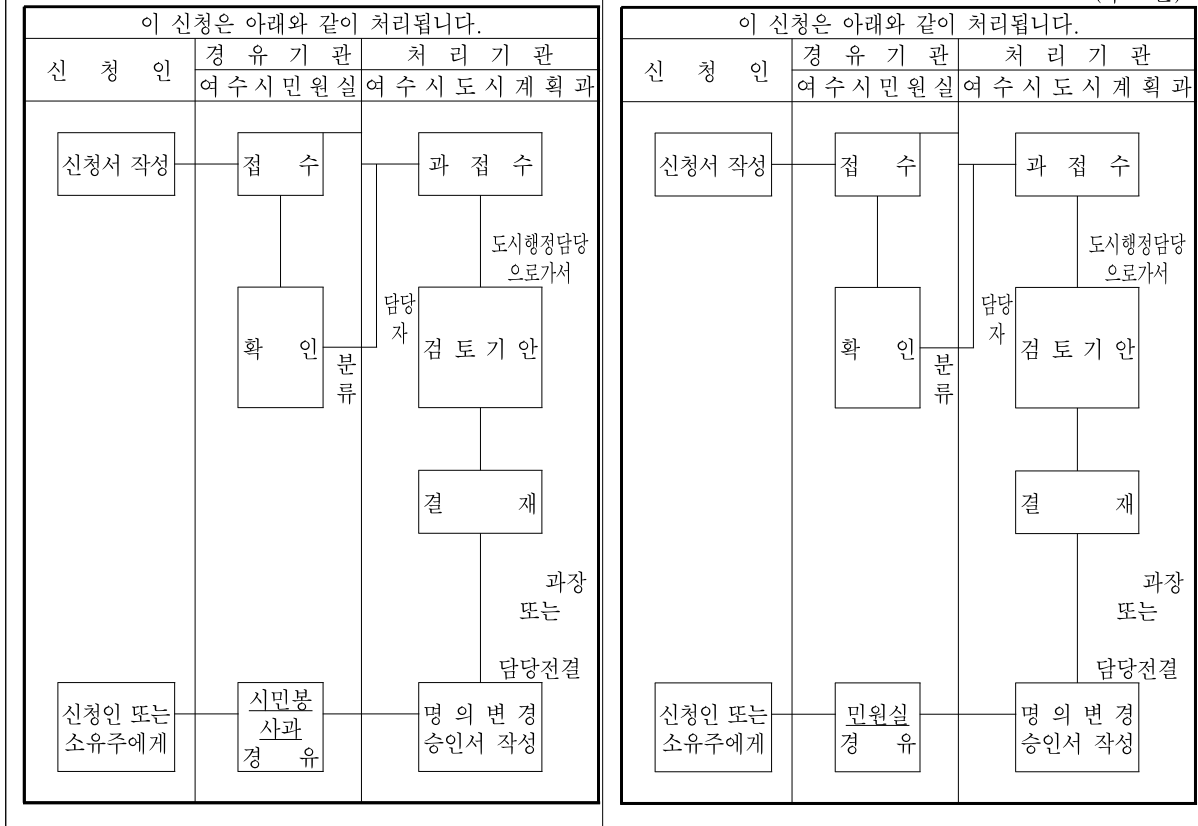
이 신청은 아래와 같이 처리됩니다.

| 신 청 인 | 경 유 기 관 | 처 리 기 관 |
|---|---|---|
| | 여수시민원실 | 여수시도시계획과 |

신청서 작성

접 수

확 인

분류

담당자

과 접 수

도시행정담당으로가서

검 토 기 안

결 재

과장 또는 담당전결

신청인 또는 소유주에게

시민봉사과 경 유

명 의 변 경 승인서 작성

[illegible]

이 신청은 아래와 같이 처리됩니다.

| 신 청 인 | 경 유 기 관 | 처 리 기 관 |
|---|---|---|
| | 여수시민원실 | 여수시도시계획과 |

신청서 작성

접 수

확 인

분류

담당자

과 접 수

도시행정담당으로가서

검 토 기 안

결 재

과장 또는 담당전결

신청인 또는 소유주에게

민원실 경 유

명 의 변 경 승인서 작성